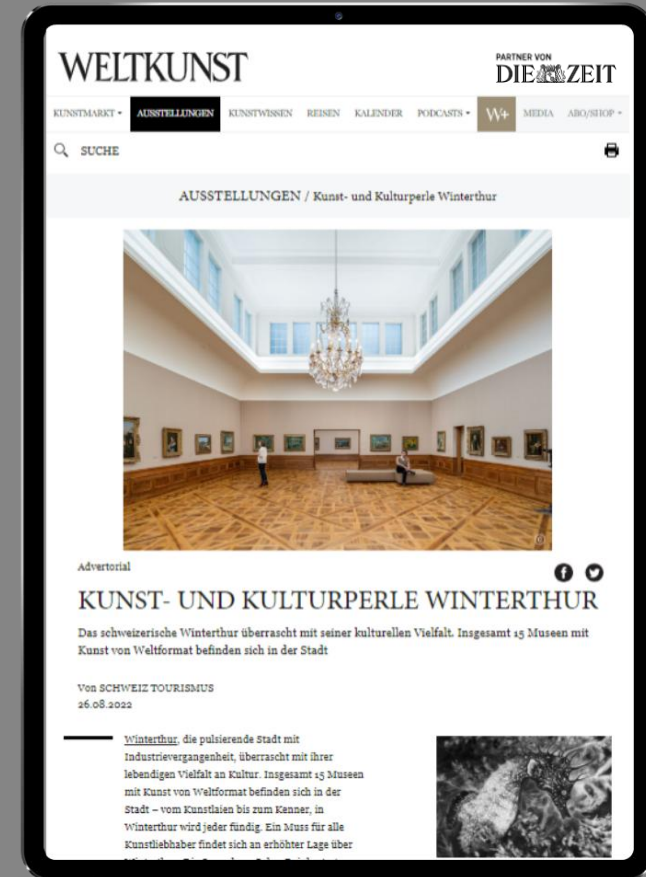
WELTKUNST

PARTNER VON
DIE ZEIT

KUNSTMARKT ▾ AUSSTELLUNGEN KUNSTWISSEN REISEN KALENDER PODCASTS ▾ W+ MEDIA ABO/SHOP ▾

SUCHE

AUSSTELLUNGEN / Kunst- und Kulturperle Winterthur

©

Advertorial

KUNST- UND KULTURPERLE WINTERTHUR

Das schweizerische Winterthur überrascht mit seiner kulturellen Vielfalt. Insgesamt 15 Museen mit Kunst von Weltformat befinden sich in der Stadt

Von SCHWEIZ TOURISMUS
26.08.2022

Winterthur, die pulsierende Stadt mit Industrievergangenheit, überrascht mit ihrer lebendigen Vielfalt an Kultur. Insgesamt 15 Museen mit Kunst von Weltformat befinden sich in der Stadt – vom Kunstlaien bis zum Kenner, in Winterthur wird jeder fündig. Ein Muss für alle Kunstliebhaber findet sich an erhöhter Lage über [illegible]